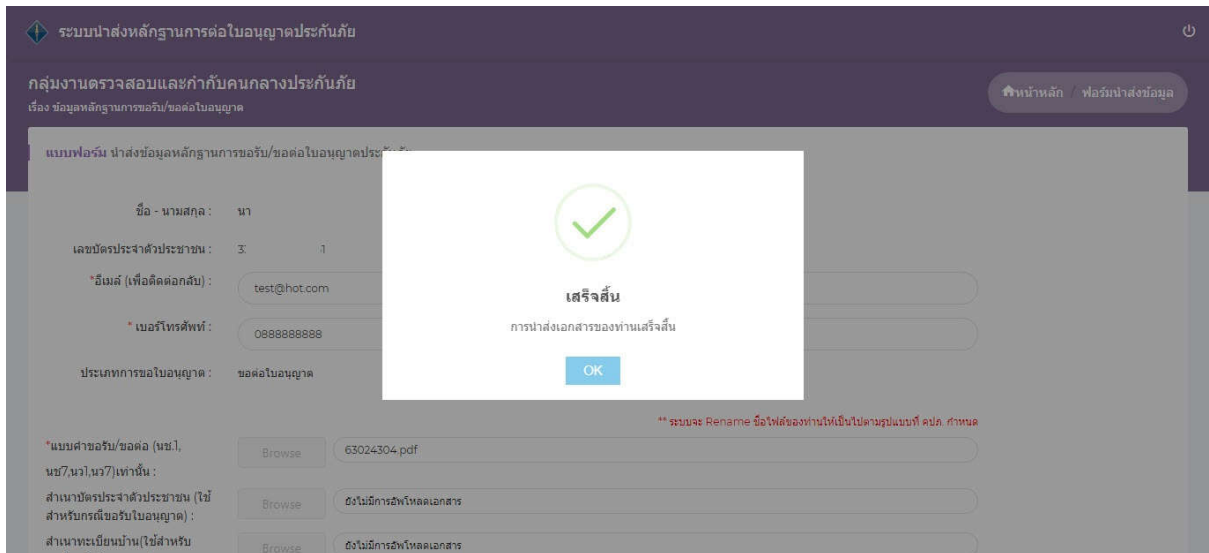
ระบบนำส่งหลักฐานการต่อใบอนุญาตประกันภัย

กลุ่มงานตรวจสอบและกำกับคนกลางประกันภัย
เรื่อง ข้อมูลหลักฐานการขอรับ/ขอต่อใบอนุญาต

หน้าหลัก / ฟอร์มนำส่งข้อมูล

แบบฟอร์ม นำส่งข้อมูลหลักฐานการขอรับ/ขอต่อใบอนุญาตประ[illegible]

ชื่อ - นามสกุล : นา

เลขบัตรประจำตัวประชาชน : 3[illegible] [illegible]1

*อีเมล์ (เพื่อติดต่อกลับ) : test@hot.com

* เบอร์โทรศัพท์ : 0888888888

ประเภทการขอใบอนุญาต : ขอต่อใบอนุญาต

เสร็จสิ้น

การนำส่งเอกสารของท่านเสร็จสิ้น

OK

** ระบบจะ Rename ชื่อไฟล์ของท่านให้เป็นไปตามรูปแบบที่ คปภ. กำหนด

*แบบคำขอรับ/ขอต่อ (นช.1, นช7,นว1,นว7)เท่านั้น : Browse 63024304.pdf

สำเนาบัตรประจำตัวประชาชน (ใช้สำหรับกรณีขอรับใบอนุญาต) : Browse ยังไม่มีการอัพโหลดเอกสาร

สำเนาทะเบียนบ้าน(ใช้สำหรับ Browse ยังไม่มีการอัพโหลดเอกสาร